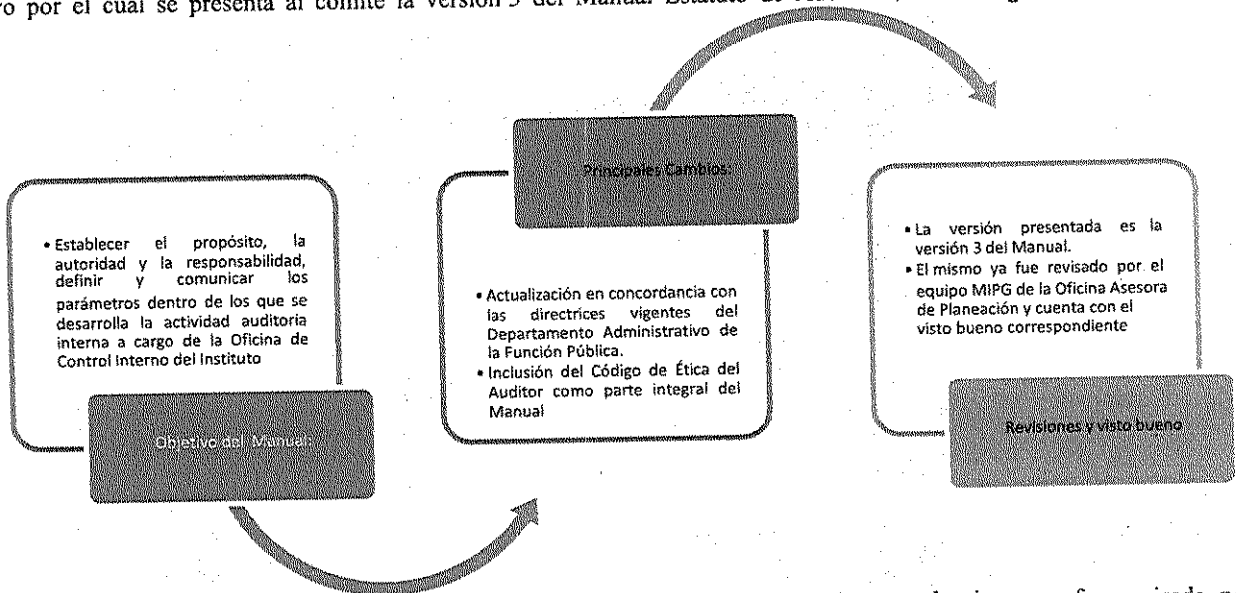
ro por el cual se presenta al comité la versión 3 del Manual Estatuto de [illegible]

• Establecer el propósito, la autoridad y la responsabilidad, definir y comunicar los parámetros dentro de los que se desarrolla la actividad auditoria interna a cargo de la Oficina de Control Interno del Instituto

Objetivo del Manual

Principales Cambios.

• Actualización en concordancia con las directrices vigentes del Departamento Administrativo de la Función Pública.
• Inclusión del Código de Ética del Auditor como parte integral del Manual

• La versión presentada es la versión 3 del Manual.
• El mismo ya fue revisado por el equipo MIPG de la Oficina Asesora de Planeación y cuenta con el visto bueno correspondiente

Revisiones y visto bueno

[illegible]